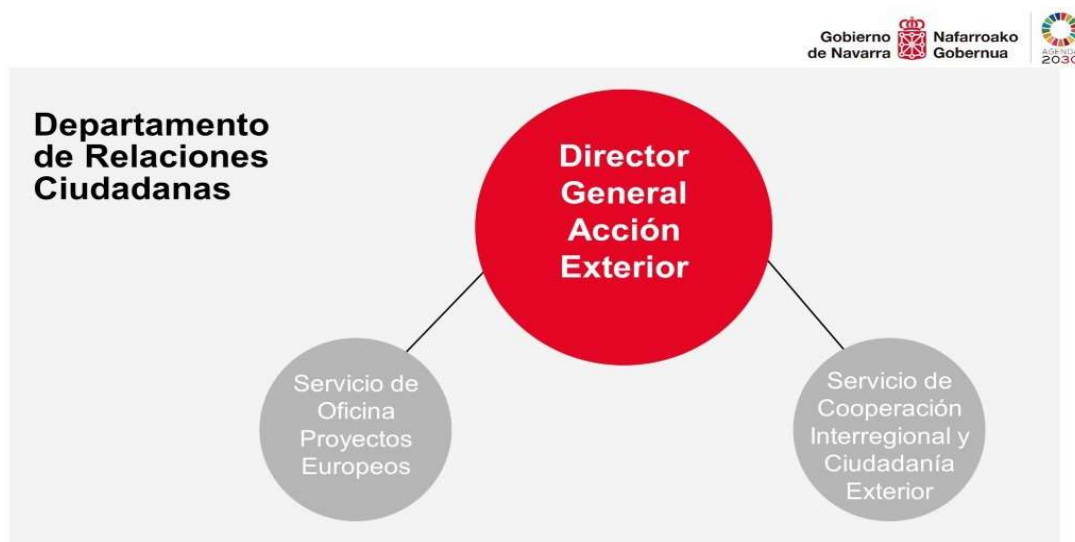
Gobierno de Navarra Nafarroako Gobernua

AGENDA 2030

Departamento de Relaciones Ciudadanas

Director General Acción Exterior

Servicio de Oficina Proyectos Europeos

Servicio de Cooperación Interregional y Ciudadanía Exterior